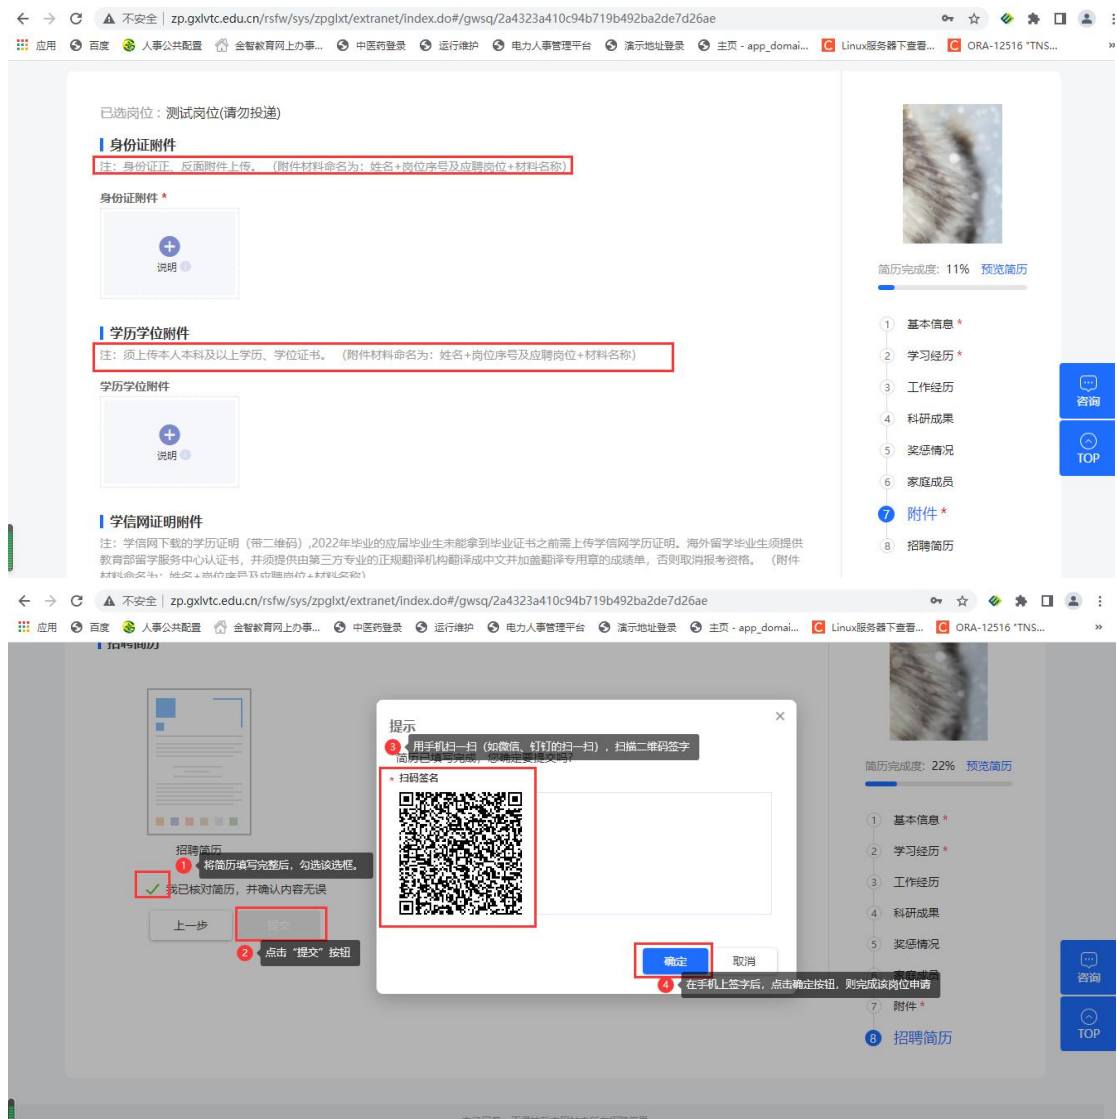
不安全 | zp.gxlvtc.edu.cn/rsfw/sys/zpglxt/extranet/index.do#/gwsq/2a4323a410c94b719b492ba2de7d26ae

应用 百度 人事公共配置 会智教育网上办事... 中医药登录 运行维护 电力人事管理平台 演示地址登录 主页 - app_domai... Linux服务器下查看... ORA-12516 "TNS...

已选岗位：测试岗位(请勿投递)

身份证附件

注：身份证正、反面附件上传。（附件材料命名为：姓名+岗位序号及应聘岗位+材料名称）

身份证附件 *

说明

学历学位附件

注：须上传本人本科及以上学历、学位证书。（附件材料命名为：姓名+岗位序号及应聘岗位+材料名称）

学历学位附件

说明

学信网证明附件

注：学信网下载的学历证明（带二维码）,2022年毕业的应届毕业生未能拿到毕业证书之前需上传学信网学历证明。海外留学毕业生须提供教育部留学服务中心认证书，并须提供由第三方专业的正规翻译机构翻译成中文并加盖翻译专用章的成绩单，否则取消报考资格。（附件材料命名为：姓名+岗位序号及应聘岗位+材料名称）

简历完成度: 11% 预览简历

1 基本信息 *
2 学习经历 *
3 工作经历
4 科研成果
5 奖惩情况
6 家庭成员
7 附件 *
8 招聘简历

咨询
TOP

不安全 | zp.gxlvtc.edu.cn/rsfw/sys/zpglxt/extranet/index.do#/gwsq/2a4323a410c94b719b492ba2de7d26ae

应用 百度 人事公共配置 会智教育网上办事... 中医药登录 运行维护 电力人事管理平台 演示地址登录 主页 - app_domai... Linux服务器下查看... ORA-12516 "TNS...

招聘简历

招聘简历

1 将简历填写完整后，勾选该选框。

我已核对简历，并确认内容无误

上一步 提交

2 点击“提交”按钮

提示

3 用手机扫一扫（如微信、钉钉的扫一扫），扫描二维码签字

简历已填写完成，您确定要提交吗?

* 扫码签名

确定 取消

4 在手机上签字后，点击确定按钮，则完成该岗位申请

简历完成度: 22% 预览简历

1 基本信息 *
2 学习经历 *
3 工作经历
4 科研成果
5 奖惩情况
6 家庭成员
7 附件 *
8 招聘简历

咨询
TOP